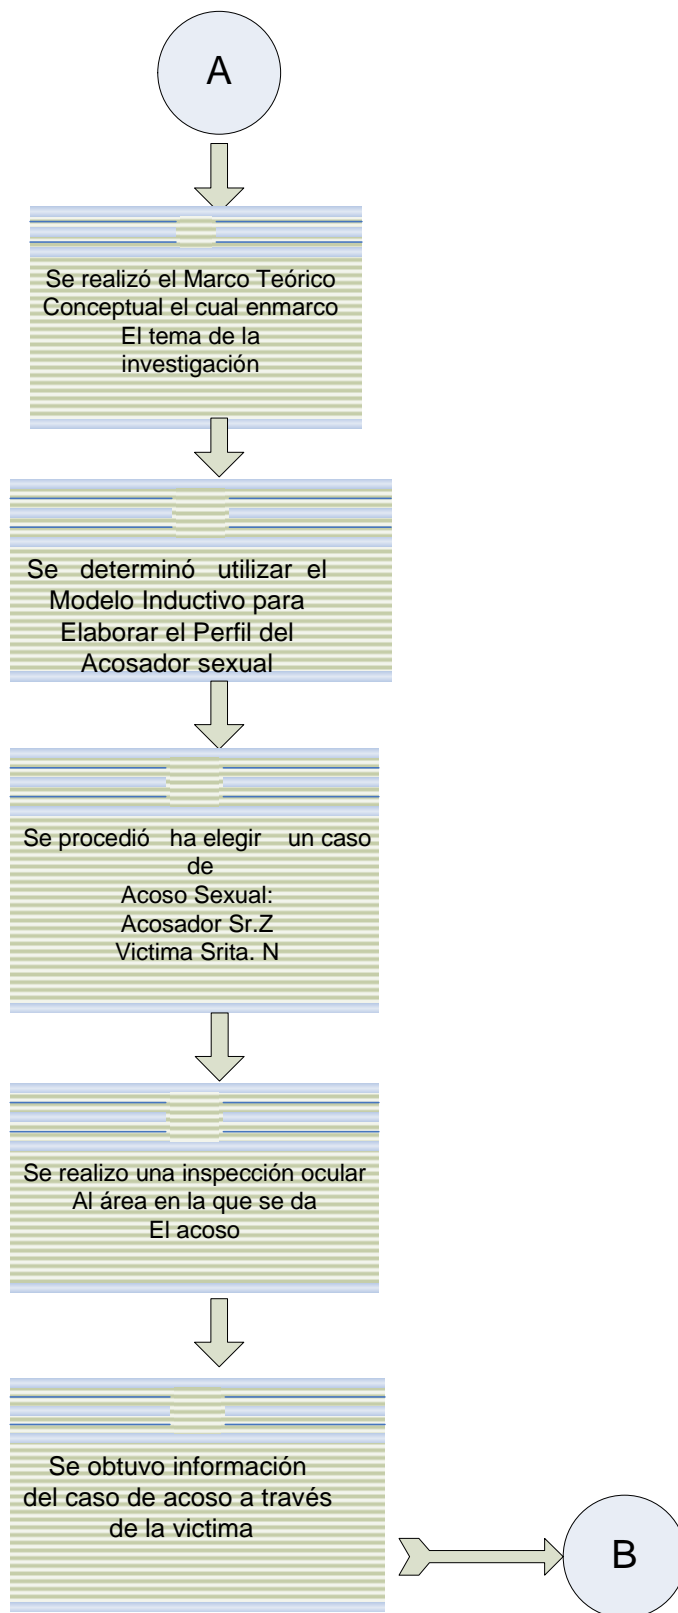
A

Se realizó el Marco Teórico Conceptual el cual enmarco El tema de la investigación

Se determinó utilizar el Modelo Inductivo para Elaborar el Perfil del Acosador sexual

Se procedió ha elegir un caso de Acoso Sexual: Acosador Sr.Z Victima Srita. N

Se realizo una inspección ocular Al área en la que se da El acoso

Se obtuvo información del caso de acoso a través de la victima

B